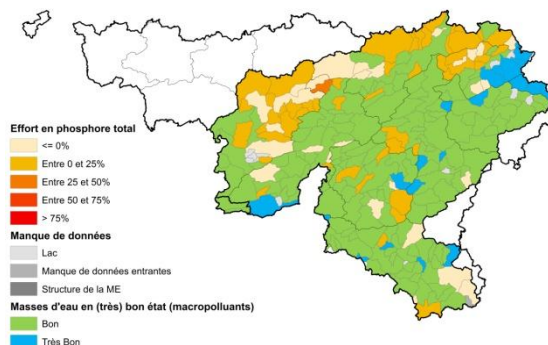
Effort en phosphore total
<= 0%
Entre 0 et 25%
Entre 25 et 50%
Entre 50 et 75%
> 75%
Manque de données
Lac
Manque de données entrantes
Structure de la ME
Masses d'eau en (très) bon état (macropolluants)
Bon
Très Bon